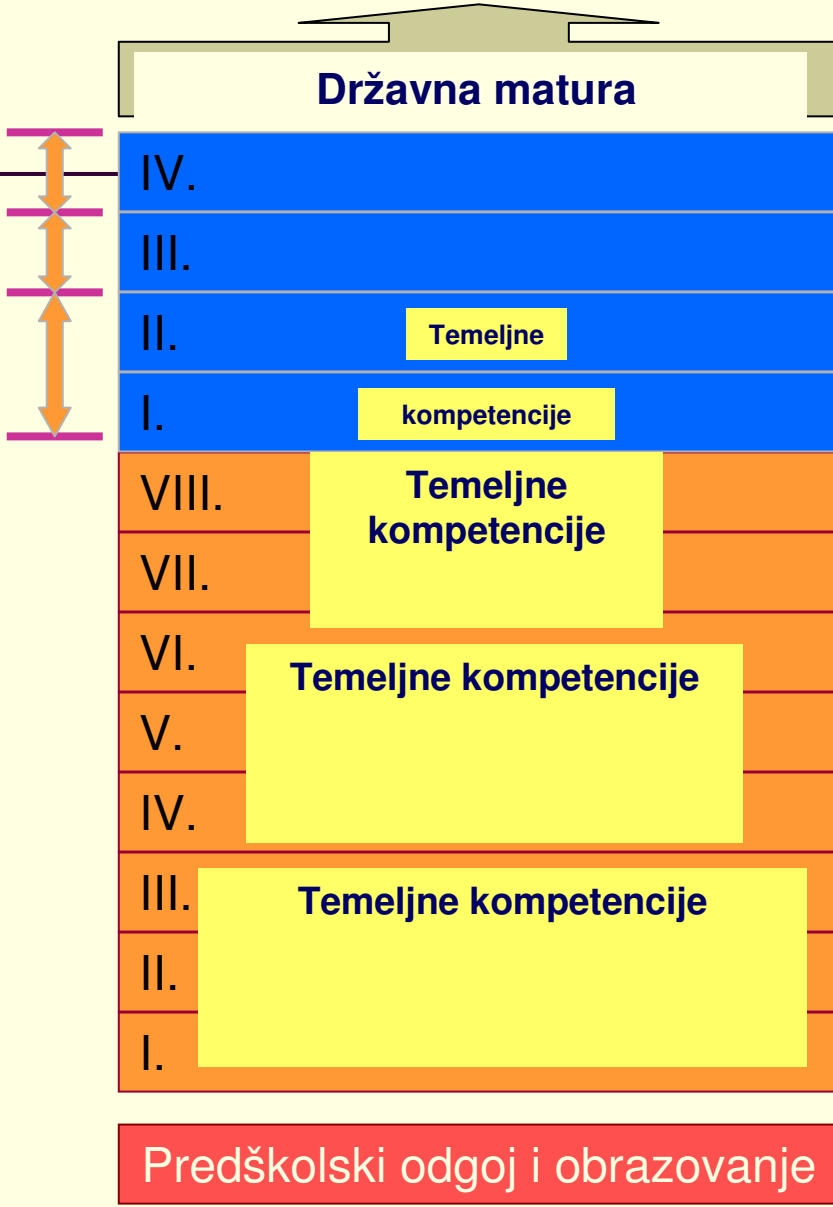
Državna matura

IV.

III.

II.

Temeljne

I.

kompetencije

VIII.

Temeljne kompetencije

VII.

VI.

Temeljne kompetencije

V.

IV.

III.

Temeljne kompetencije

II.

I.

Predškolski odgoj i obrazovanje